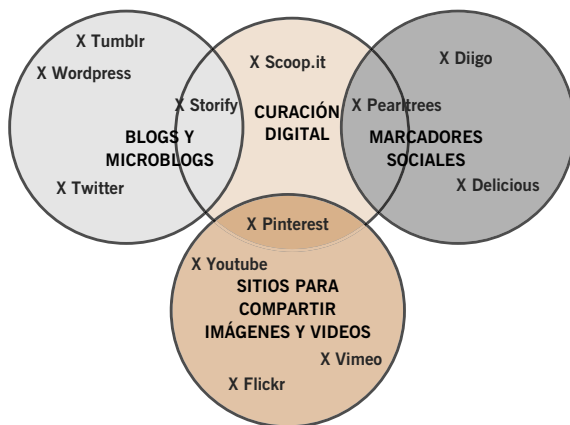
X Tumblr

X Wordpress

X Storify

BLOGS Y MICROBLOGS

X Twitter

X Scoop.it

CURACIÓN DIGITAL

X Diigo

X Pearltrees

MARCADORES SOCIALES

X Delicious

X Pinterest

X Youtube

SITIOS PARA COMPARTIR IMÁGENES Y VIDEOS

X Vimeo

X Flickr